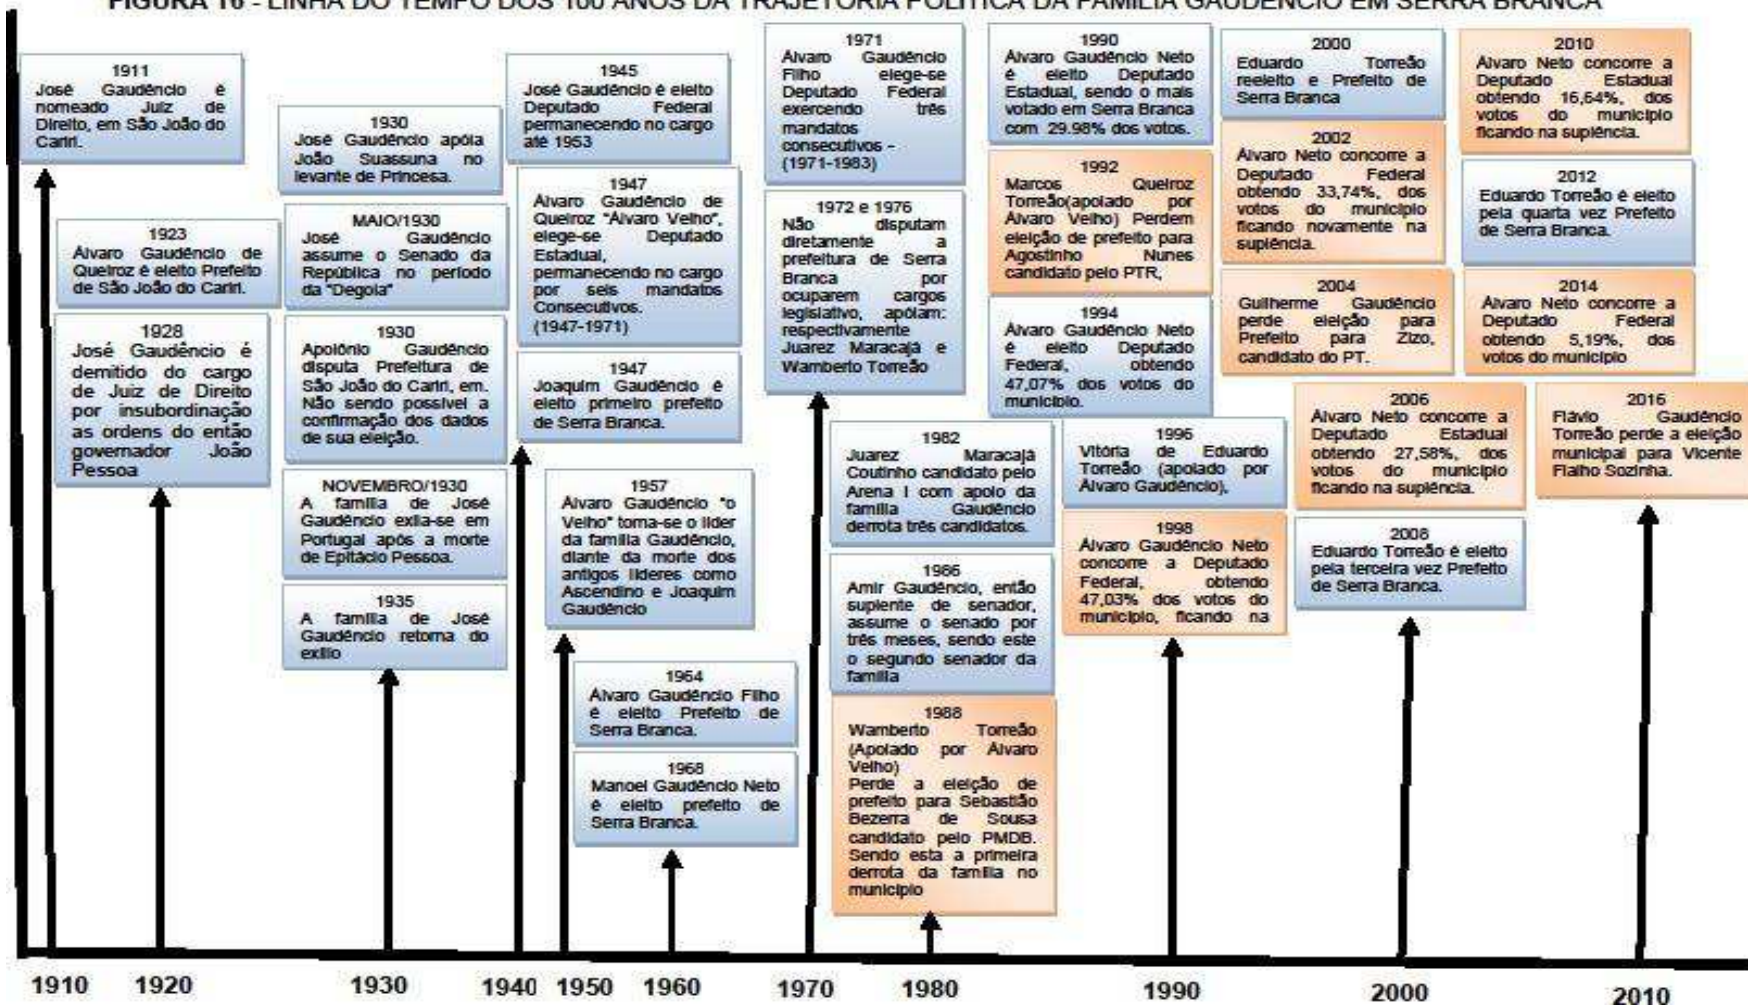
FIGURA 10 - LINHA DO TEMPO DOS 100 ANOS DA TRAJETÓRIA POLÍTICA DA FAMÍLIA GAUDÊNCIO EM SERRA BRANCA

1911
José Gaudêncio é nomeado Juiz de Direito, em São João do Cariri.

1923
Álvaro Gaudêncio de Queiroz é eleito Prefeito de São João do Cariri.

1928
José Gaudêncio é demitido do cargo de Juiz de Direito por insubordinação as ordens do então governador João Pessoa

1930
José Gaudêncio apóia João Suassuna no levante de Princesa.

MAIO/1930
José Gaudêncio assume o Senado da República no período da "Degola"

1930
Apolônio Gaudêncio disputa Prefeitura de São João do Cariri, em. Não sendo possível a confirmação dos dados de sua eleição.

NOVEMBRO/1930
A família de José Gaudêncio exila-se em Portugal após a morte de Epitácio Pessoa.

1935
A família de José Gaudêncio retorna do exílio

1945
José Gaudêncio é eleito Deputado Federal permanecendo no cargo até 1953

1947
Álvaro Gaudêncio de Queiroz "Álvaro Velho", elege-se Deputado Estadual, permanecendo no cargo por seis mandatos Consecutivos. (1947-1971)

1947
Joaquim Gaudêncio é eleito primeiro prefeito de Serra Branca.

1957
Álvaro Gaudêncio "o Velho" torna-se o líder da família Gaudêncio, diante da morte dos antigos líderes como Ascendino e Joaquim Gaudêncio

1964
Álvaro Gaudêncio Filho é eleito Prefeito de Serra Branca.

1968
Manoel Gaudêncio Neto é eleito prefeito de Serra Branca.

1971
Álvaro Gaudêncio Filho elege-se Deputado Federal exercendo três mandatos consecutivos - (1971-1983)

1972 e 1976
Não disputam diretamente a prefeitura de Serra Branca por ocuparem cargos legislativo, apóiam: respectivamente Juarez Maracajá e Wamberto Torreão

1982
Juarez Maracajá Coutinho candidato pelo Arena I com apoio da família Gaudêncio derrota três candidatos.

1986
Amir Gaudêncio, então suplente de senador, assume o senado por três meses, sendo este o segundo senador da família

1988
Wamberto Torreão (Apoiado por Álvaro Velho) Perde a eleição de prefeito para Sebastião Bezerra de Sousa candidato pelo PMDB. Sendo esta a primeira derrota da família no município

1990
Álvaro Gaudêncio Neto é eleito Deputado Estadual, sendo o mais votado em Serra Branca com 29.98% dos votos.

1992
Marcos Queiroz Torreão(apoiado por Álvaro Velho) Perdem eleição de prefeito para Agostinho Nunes candidato pelo PTR,

1994
Álvaro Gaudêncio Neto é eleito Deputado Federal, obtendo 47,07% dos votos do município.

1996
Vitória de Eduardo Torreão (apoiado por Álvaro Gaudêncio),

1998
Álvaro Gaudêncio Neto concorre a Deputado Federal, obtendo 47,03% dos votos do município, ficando na

2000
Eduardo Torreão reeleito e Prefeito de Serra Branca

2002
Álvaro Neto concorre a Deputado Federal obtendo 33,74%, dos votos do município ficando novamente na suplência.

2004
Guilherme Gaudêncio perde eleição para Prefeito para Zizo, candidato do PT.

2006
Álvaro Neto concorre a Deputado Estadual obtendo 27,58%, dos votos do município ficando na suplência.

2008
Eduardo Torreão é eleito pela terceira vez Prefeito de Serra Branca.

2010
Álvaro Neto concorre a Deputado Estadual obtendo 16,64%, dos votos do município ficando na suplência.

2012
Eduardo Torreão é eleito pela quarta vez Prefeito de Serra Branca.

2014
Álvaro Neto concorre a Deputado Federal obtendo 5,19%, dos votos do município

2016
Flávio Gaudêncio Torreão perde a eleição municipal para Vicente Fialho Sozinha.

1910 1920 1930 1940 1950 1960 1970 1980 1990 2000 2010